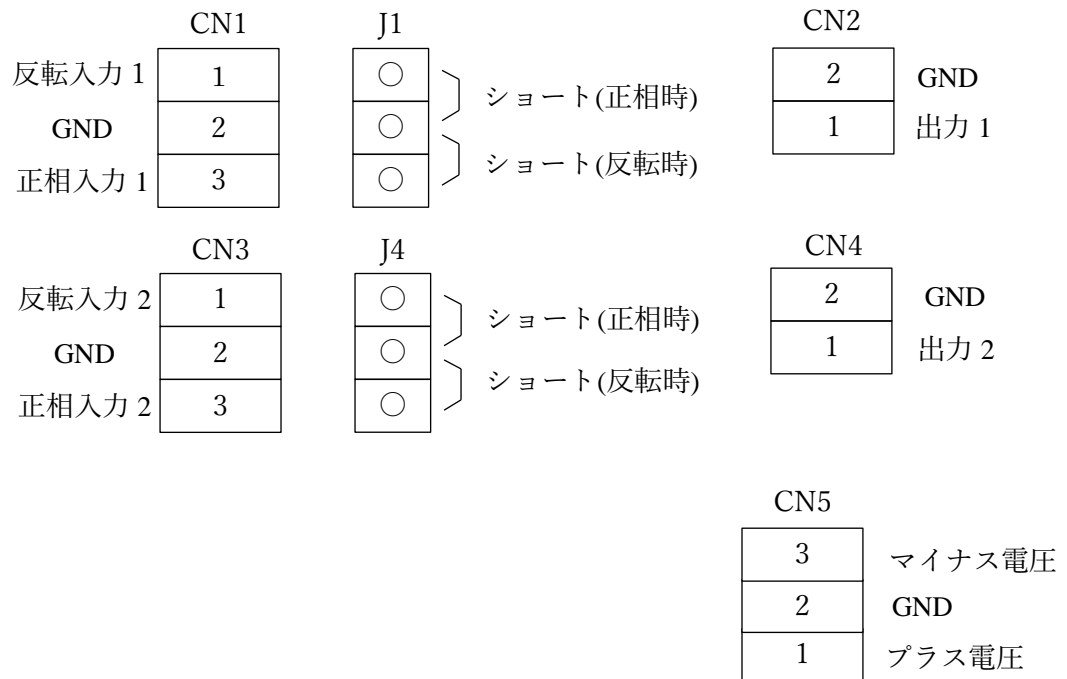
CN1

| 反転入力 1 | 1 |
|---|---|
| GND | 2 |
| 正相入力 1 | 3 |

J1

ショート(正相時)
ショート(反転時)

CN2

| 2 | GND |
|---|---|
| 1 | 出力 1 |

CN3

| 反転入力 2 | 1 |
|---|---|
| GND | 2 |
| 正相入力 2 | 3 |

J4

ショート(正相時)
ショート(反転時)

CN4

| 2 | GND |
|---|---|
| 1 | 出力 2 |

CN5

| 3 | マイナス電圧 |
|---|---|
| 2 | GND |
| 1 | プラス電圧 |